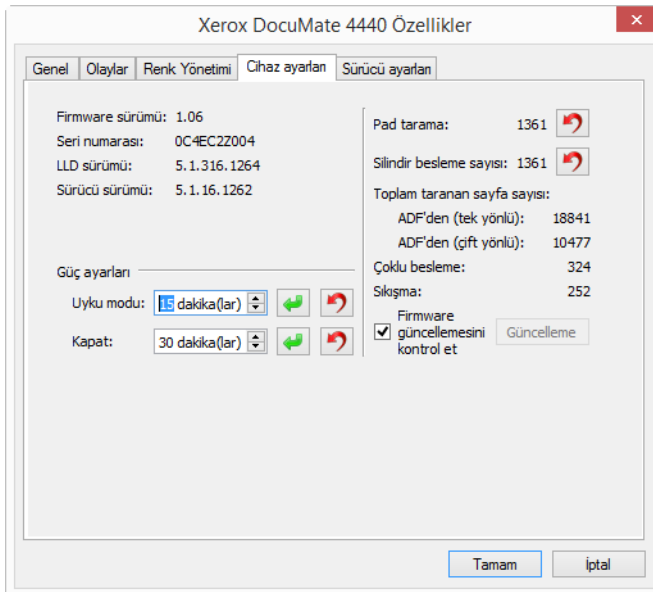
Xerox DocuMate 4440 Özellikler

Genel | Olaylar | Renk Yönetimi | Cihaz ayarları | Sürücü ayarları

Firmware sürümü: 1.06
Seri numarası: 0C4EC2Z004
LLD sürümü: 5.1.316.1264
Sürücü sürümü: 5.1.16.1262

Güç ayarları
Uyku modu: 15 dakika(lar)
Kapat: 30 dakika(lar)

Pad tarama: 1361
Silindir besleme sayısı: 1361
Toplam taranan sayfa sayısı:
ADF'den (tek yönlü): 18841
ADF'den (çift yönlü): 10477
Çoklu besleme: 324
Sıkışma: 252
Firmware güncellemesini kontrol et
Güncelleme

Tamam
İptal